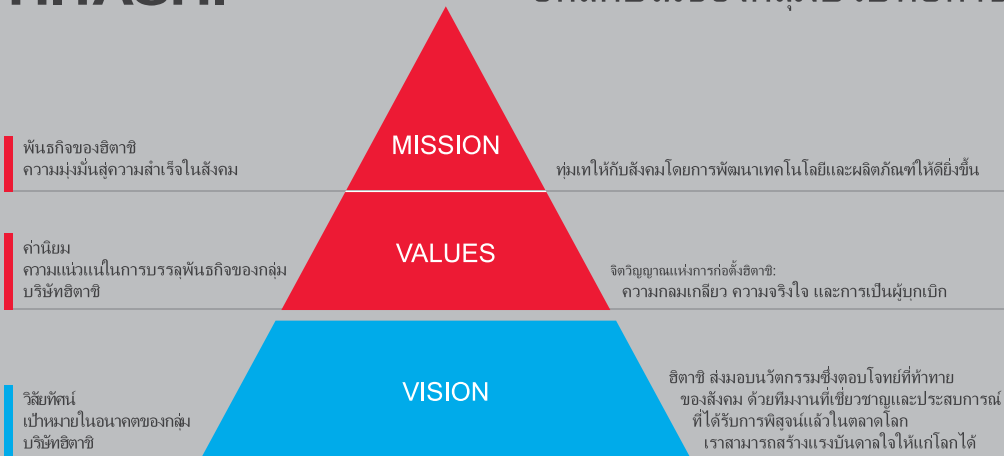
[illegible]

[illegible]

พันธกิจของฮิตาชิ
ความมุ่งมั่นสู่ความสำเร็จในสังคม

MISSION

ทุ่มเทให้กับสังคมโดยการพัฒนาเทคโนโลยีและผลิตภัณฑ์ให้ดียิ่งขึ้น

ค่านิยม
ความแน่วแน่ในการบรรลุพันธกิจของกลุ่มบริษัทฮิตาชิ

VALUES

จิตวิญญาณแห่งการก่อตั้งฮิตาชิ:
ความกลมเกลียว ความจริงใจ และการเป็นผู้บุกเบิก

วิสัยทัศน์
เป้าหมายในอนาคตของกลุ่มบริษัทฮิตาชิ

VISION

ฮิตาชิ ส่งมอบนวัตกรรมซึ่งตอบโจทย์ที่ท้าทายของสังคม ด้วยทีมงานที่เชี่ยวชาญและประสบการณ์ที่ได้รับการพิสูจน์แล้วในตลาดโลก เราสามารถสร้างแรงบันดาลใจให้แก่โลกได้